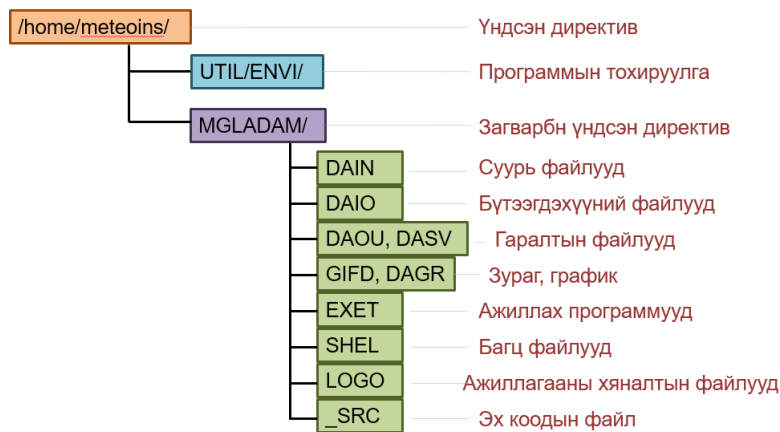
/home/meteoins/
Үндсэн директив

UTIL/ENVI/
Программын тохируулга

MGLADAM/
Загварбн үндсэн директив

DAIN
Суурь файлууд

DAIO
Бүтээгдэхүүний файлууд

DAOU, DASV
Гаралтын файлууд

GIFD, DAGR
Зураг, график

EXET
Ажиллах программууд

SHEL
Багц файлууд

LOGO
Ажиллагааны хяналтын файлууд

_SRC
Эх коодын файл